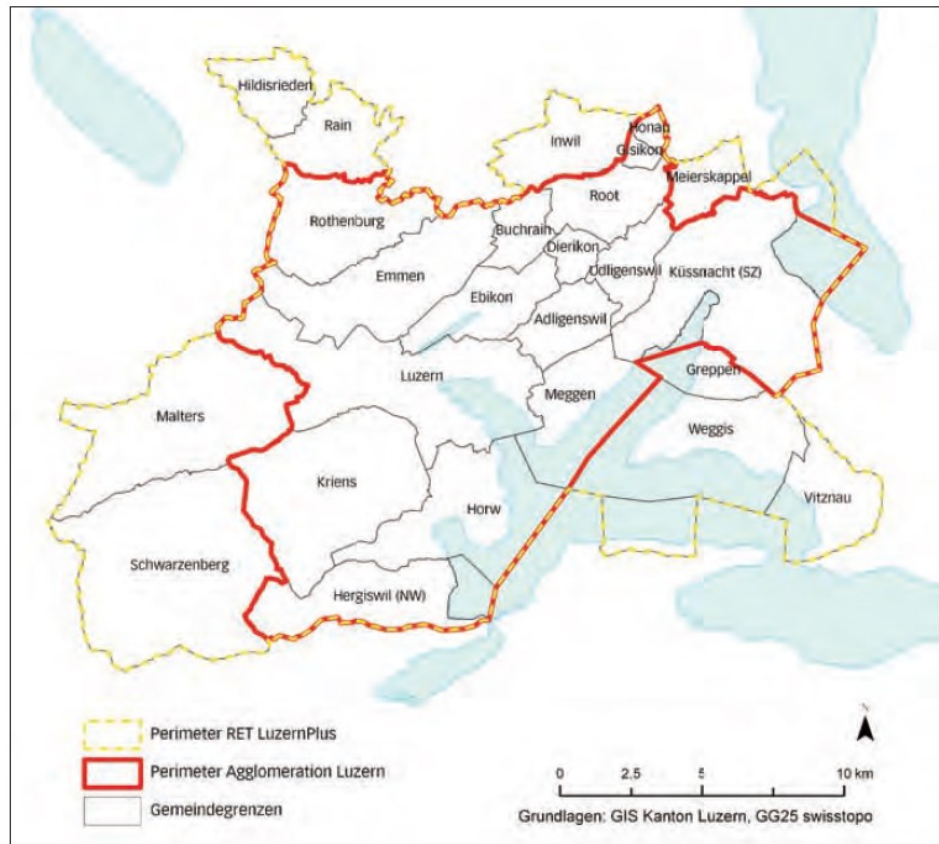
Hildisrieden
Rain
Inwil
Honau
Gisikon
Meierskappel
Root
Rothenburg
Buchrain
Dierikon
Udligenswil
Küssnacht (SZ)
Emmen
Ebikon
Adligenswil
Luzern
Meggen
Greppen
Malters
Weggis
Kriens
Horw
Vitznau
Schwarzenberg
Hergiswil (NW)

Perimeter RET LuzernPlus
Perimeter Agglomeration Luzern
Gemeindegrenzen

N
0 2.5 5 10 km
Grundlagen: GIS Kanton Luzern, GG25 swisstopo